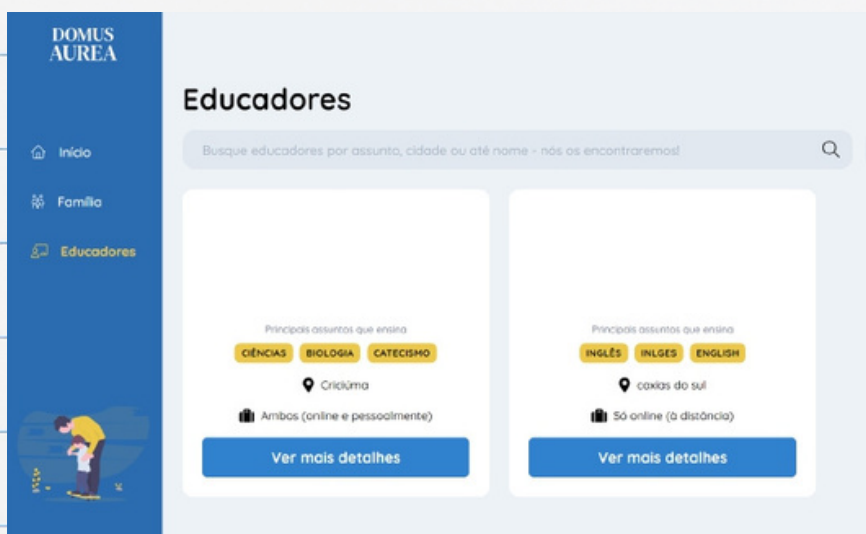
DOMUS
AUREA

Início

Família

Educadores

Educadores

Busque educadores por assunto, cidade ou até nome - nós os encontraremos!

Principais assuntos que ensina

CIÊNCIAS BIOLOGIA CATECISMO

Criciúma

Ambos (online e pessoalmente)

Ver mais detalhes

Principais assuntos que ensina

INGLÊS INLGES ENGLISH

caxias do sul

Só online (à distância)

Ver mais detalhes